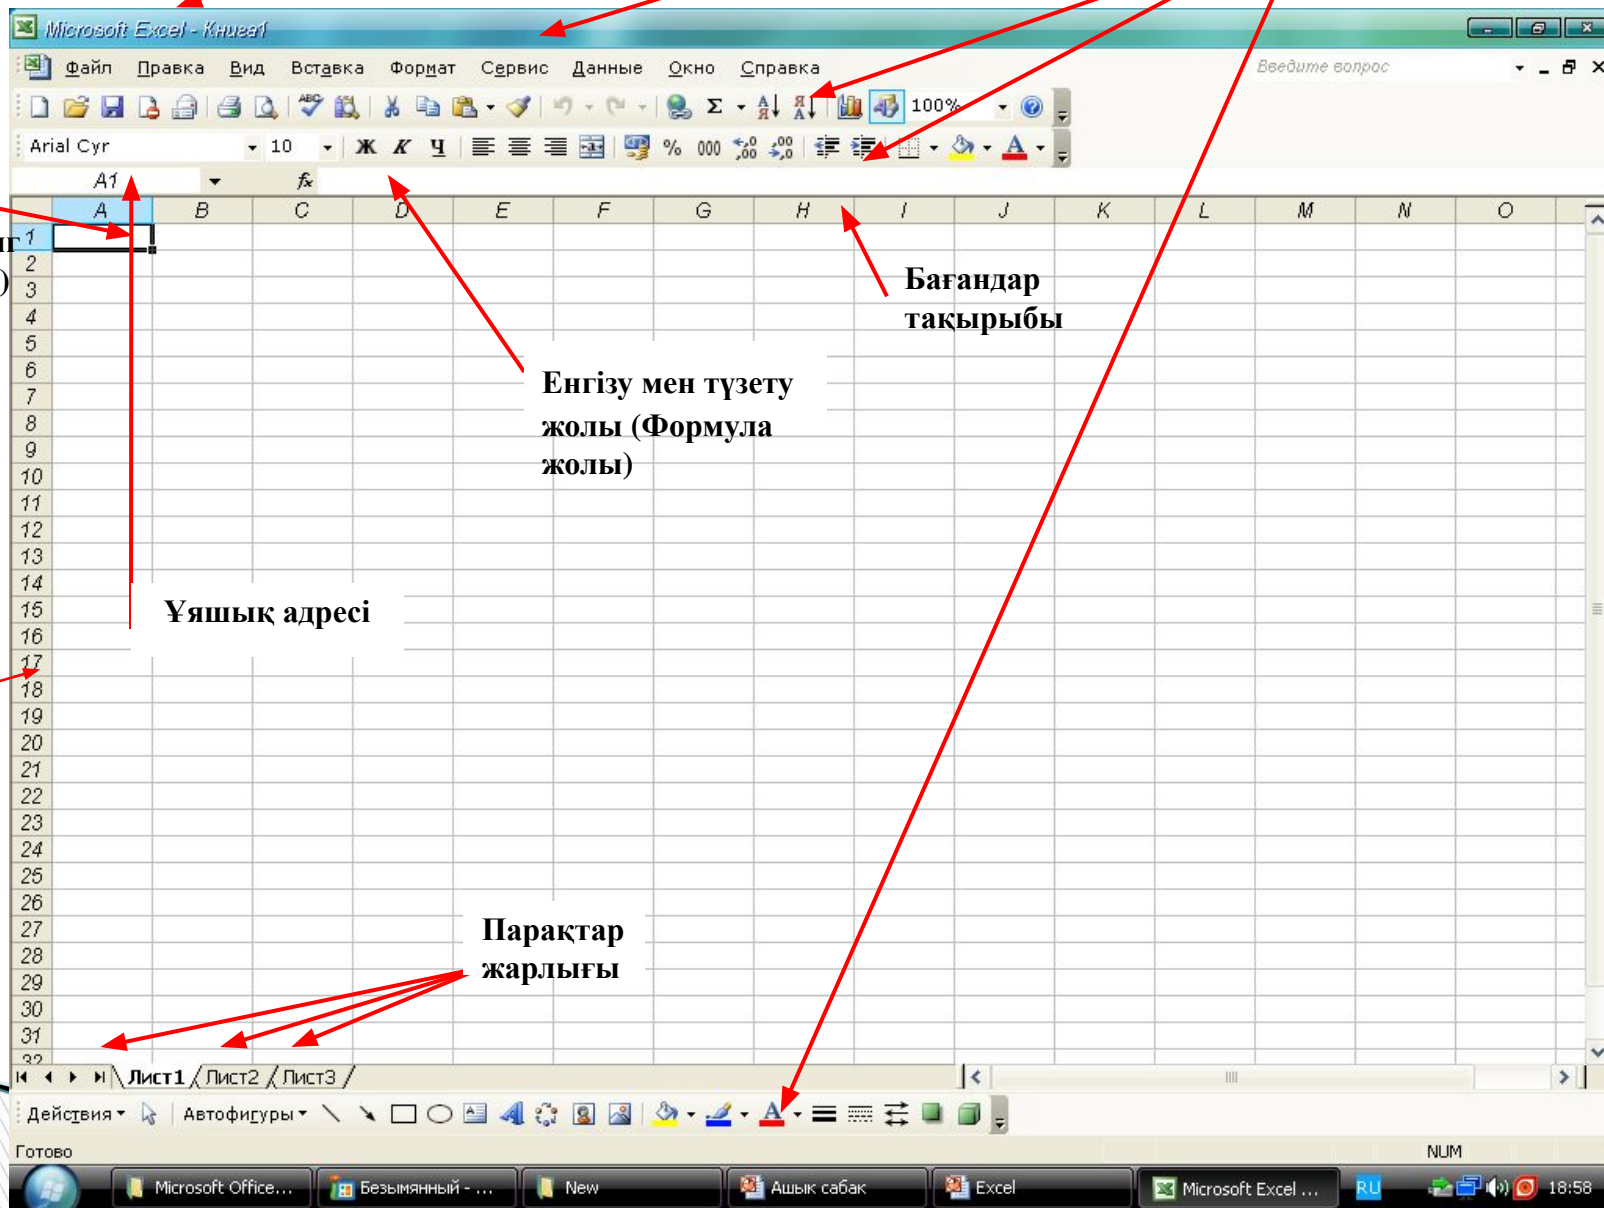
Microsoft Excel - Книга1

Файл Правка Вид Вставка Формат Сервис Данные Окно Справка

Введите вопрос

100%

Arial Cyr 10 Ж К Ч % 000

A1 fx

| | A | B | C | D | E | F | G | H | I | J | K | L | M | N | O |
|---|---|---|---|---|---|---|---|---|---|---|---|---|---|---|---|
| 1 | | | | | | | | | | | | | | | |
| 2 | | | | | | | | | | | | | | | |
| 3 | | | | | | | | | | | | | | | |
| 4 | | | | | | | | | | | | | | | |
| 5 | | | | | | | | | | | | | | | |
| 6 | | | | | | | | | | | | | | | |
| 7 | | | | | | | | | | | | | | | |
| 8 | | | | | | | | | | | | | | | |
| 9 | | | | | | | | | | | | | | | |
| 10 | | | | | | | | | | | | | | | |
| 11 | | | | | | | | | | | | | | | |
| 12 | | | | | | | | | | | | | | | |
| 13 | | | | | | | | | | | | | | | |
| 14 | | | | | | | | | | | | | | | |
| 15 | | | | | | | | | | | | | | | |
| 16 | | | | | | | | | | | | | | | |
| 17 | | | | | | | | | | | | | | | |
| 18 | | | | | | | | | | | | | | | |
| 19 | | | | | | | | | | | | | | | |
| 20 | | | | | | | | | | | | | | | |
| 21 | | | | | | | | | | | | | | | |
| 22 | | | | | | | | | | | | | | | |
| 23 | | | | | | | | | | | | | | | |
| 24 | | | | | | | | | | | | | | | |
| 25 | | | | | | | | | | | | | | | |
| 26 | | | | | | | | | | | | | | | |
| 27 | | | | | | | | | | | | | | | |
| 28 | | | | | | | | | | | | | | | |
| 29 | | | | | | | | | | | | | | | |
| 30 | | | | | | | | | | | | | | | |
| 31 | | | | | | | | | | | | | | | |

ıг
)

Бағандар тақырыбы

Енгізу мен түзету жолы (Формула жолы)

Ұяшық адресі

Парақтар жарлығы

Лист1 Лист2 Лист3

Действия Автофигуры

Готово NUM

Microsoft Office... Безымянный - ... New Ашык сабак Excel Microsoft Excel ... RU 18:58